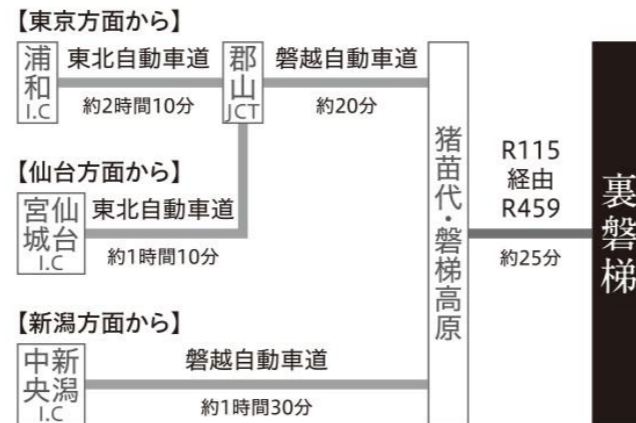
【東京方面から】

浦和 I.C 東北自動車道 約2時間10分 郡山 JCT 磐越自動車道 約20分

【仙台方面から】

仙台宮城 I.C 東北自動車道 約1時間10分

【新潟方面から】

新潟中央 I.C 磐越自動車道 約1時間30分

猪苗代・磐梯高原

R115 経由 R459 約25分

裏磐梯